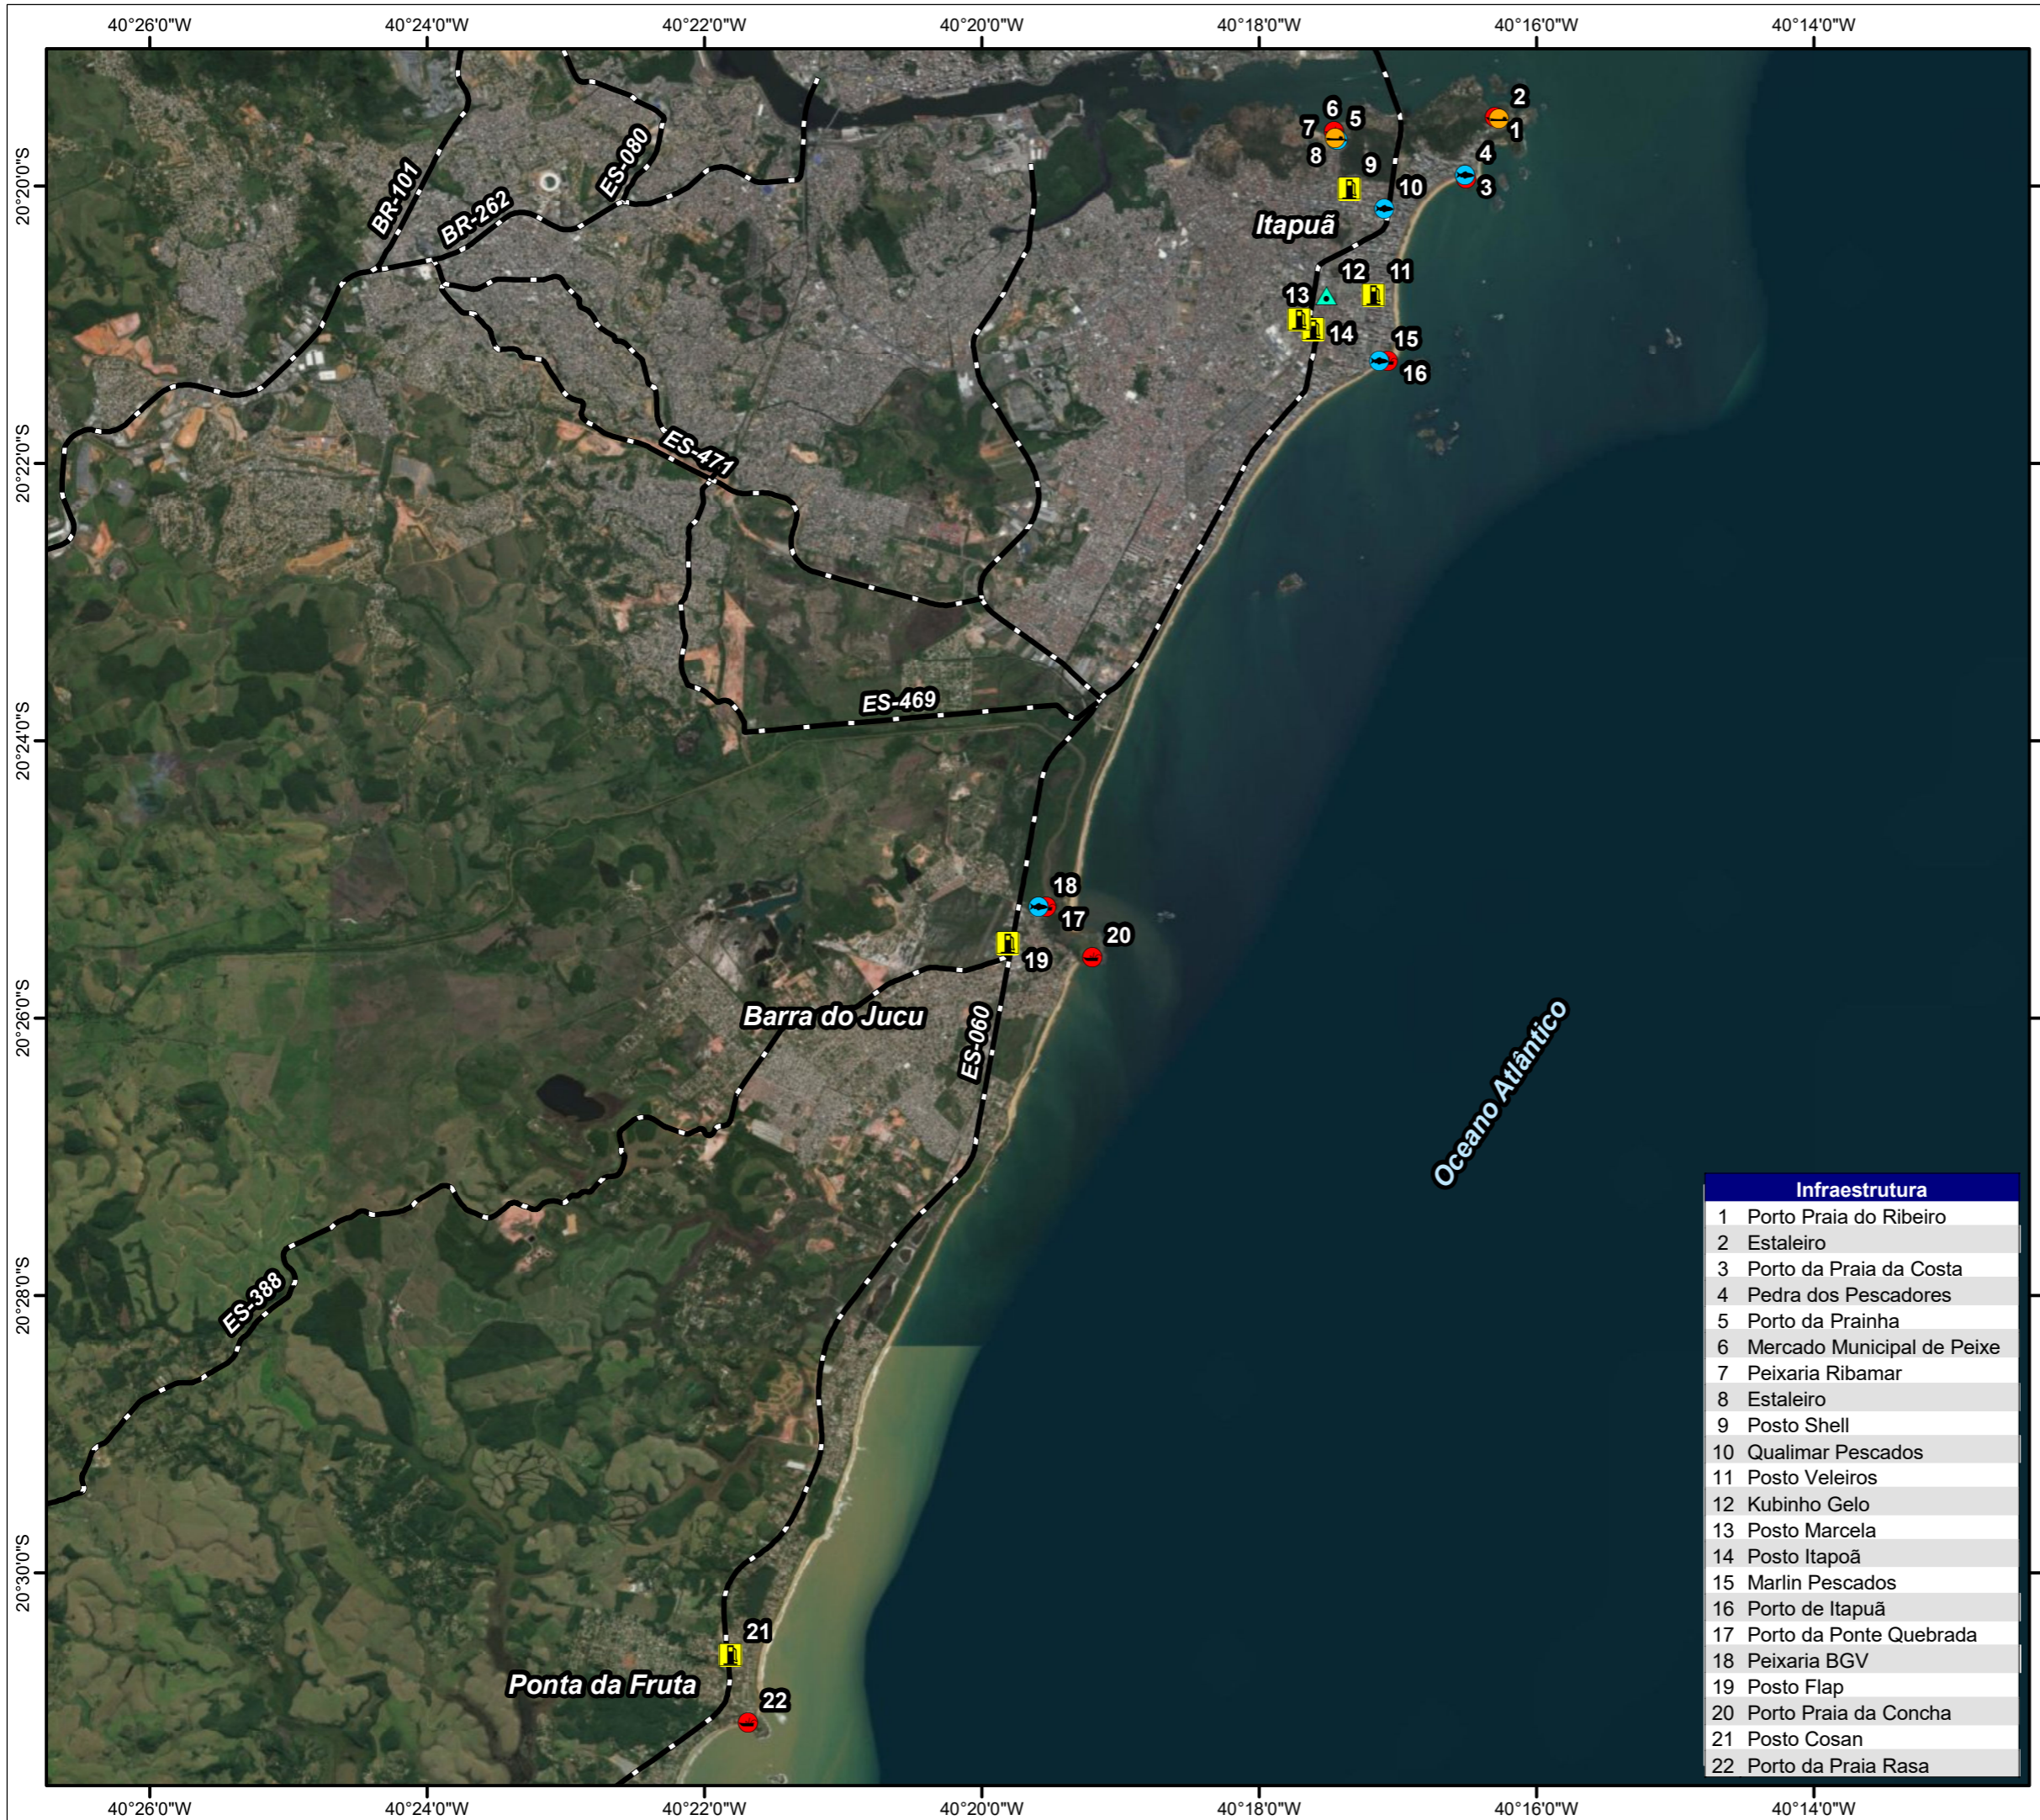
40°26'0"W 40°24'0"W 40°22'0"W 40°20'0"W 40°18'0"W 40°16'0"W 40°14'0"W

20°20'0"S 20°22'0"S 20°24'0"S 20°26'0"S 20°28'0"S 20°30'0"S

BR-101
BR-262
ES-080
ES-471
ES-469
ES-060
ES-388

Itapuã
Barra do Jucu
Ponta da Fruta
Oceano Atlântico

2 1 6 5 7 8 9 4 3 10 12 11 13 14 15 16 18 17 20 19 21 22

| Infraestrutura | |
|---|---|
| 1 | Porto Praia do Ribeiro |
| 2 | Estaleiro |
| 3 | Porto da Praia da Costa |
| 4 | Pedra dos Pescadores |
| 5 | Porto da Prainha |
| 6 | Mercado Municipal de Peixe |
| 7 | Peixaria Ribamar |
| 8 | Estaleiro |
| 9 | Posto Shell |
| 10 | Qualimar Pescados |
| 11 | Posto Veleiros |
| 12 | Kubinho Gelo |
| 13 | Posto Marcela |
| 14 | Posto Itapoã |
| 15 | Marlin Pescados |
| 16 | Porto de Itapuã |
| 17 | Porto da Ponte Quebrada |
| 18 | Peixaria BGV |
| 19 | Posto Flap |
| 20 | Porto Praia da Concha |
| 21 | Posto Cosan |
| 22 | Porto da Praia Rasa |

40°26'0"W 40°24'0"W 40°22'0"W 40°20'0"W 40°18'0"W 40°16'0"W 40°14'0"W